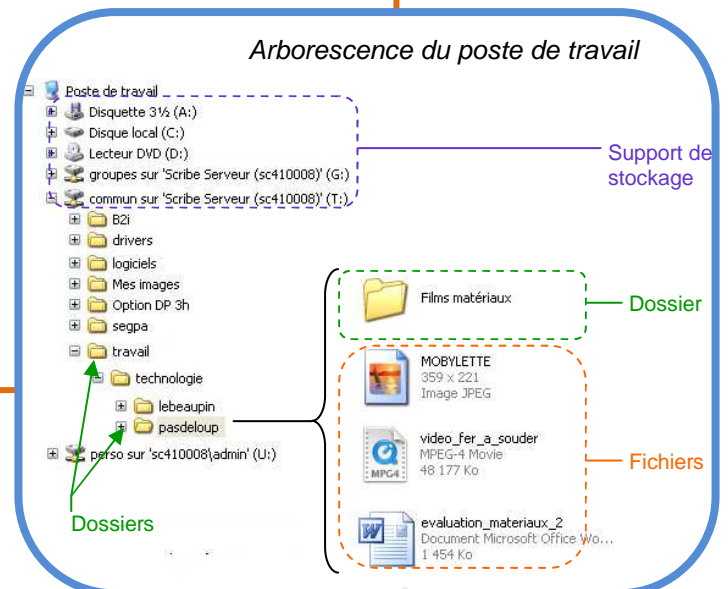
Arborescence du poste de travail

Poste de travail
Disquette 3½ (A:)
Disque local (C:)
Lecteur DVD (D:)
groupes sur 'Scribe Serveur (sc410008)' (G:)
commun sur 'Scribe Serveur (sc410008)' (T:)
B2i
drivers
logiciels
Mes images
Option DP 3h
segpa
travail
technologie
lebeaupin
pasdeloup
perso sur 'sc410008\admin' (U:)

Support de stockage

Films matériaux

Dossier

MOBYLETTE
359 x 221
Image JPEG

video_fer_a_souder
MPEG-4 Movie
48 177 Ko

MPG4

evaluation_materiaux_2
Document Microsoft Office Wo...
1 454 Ko

Fichiers

Dossiers